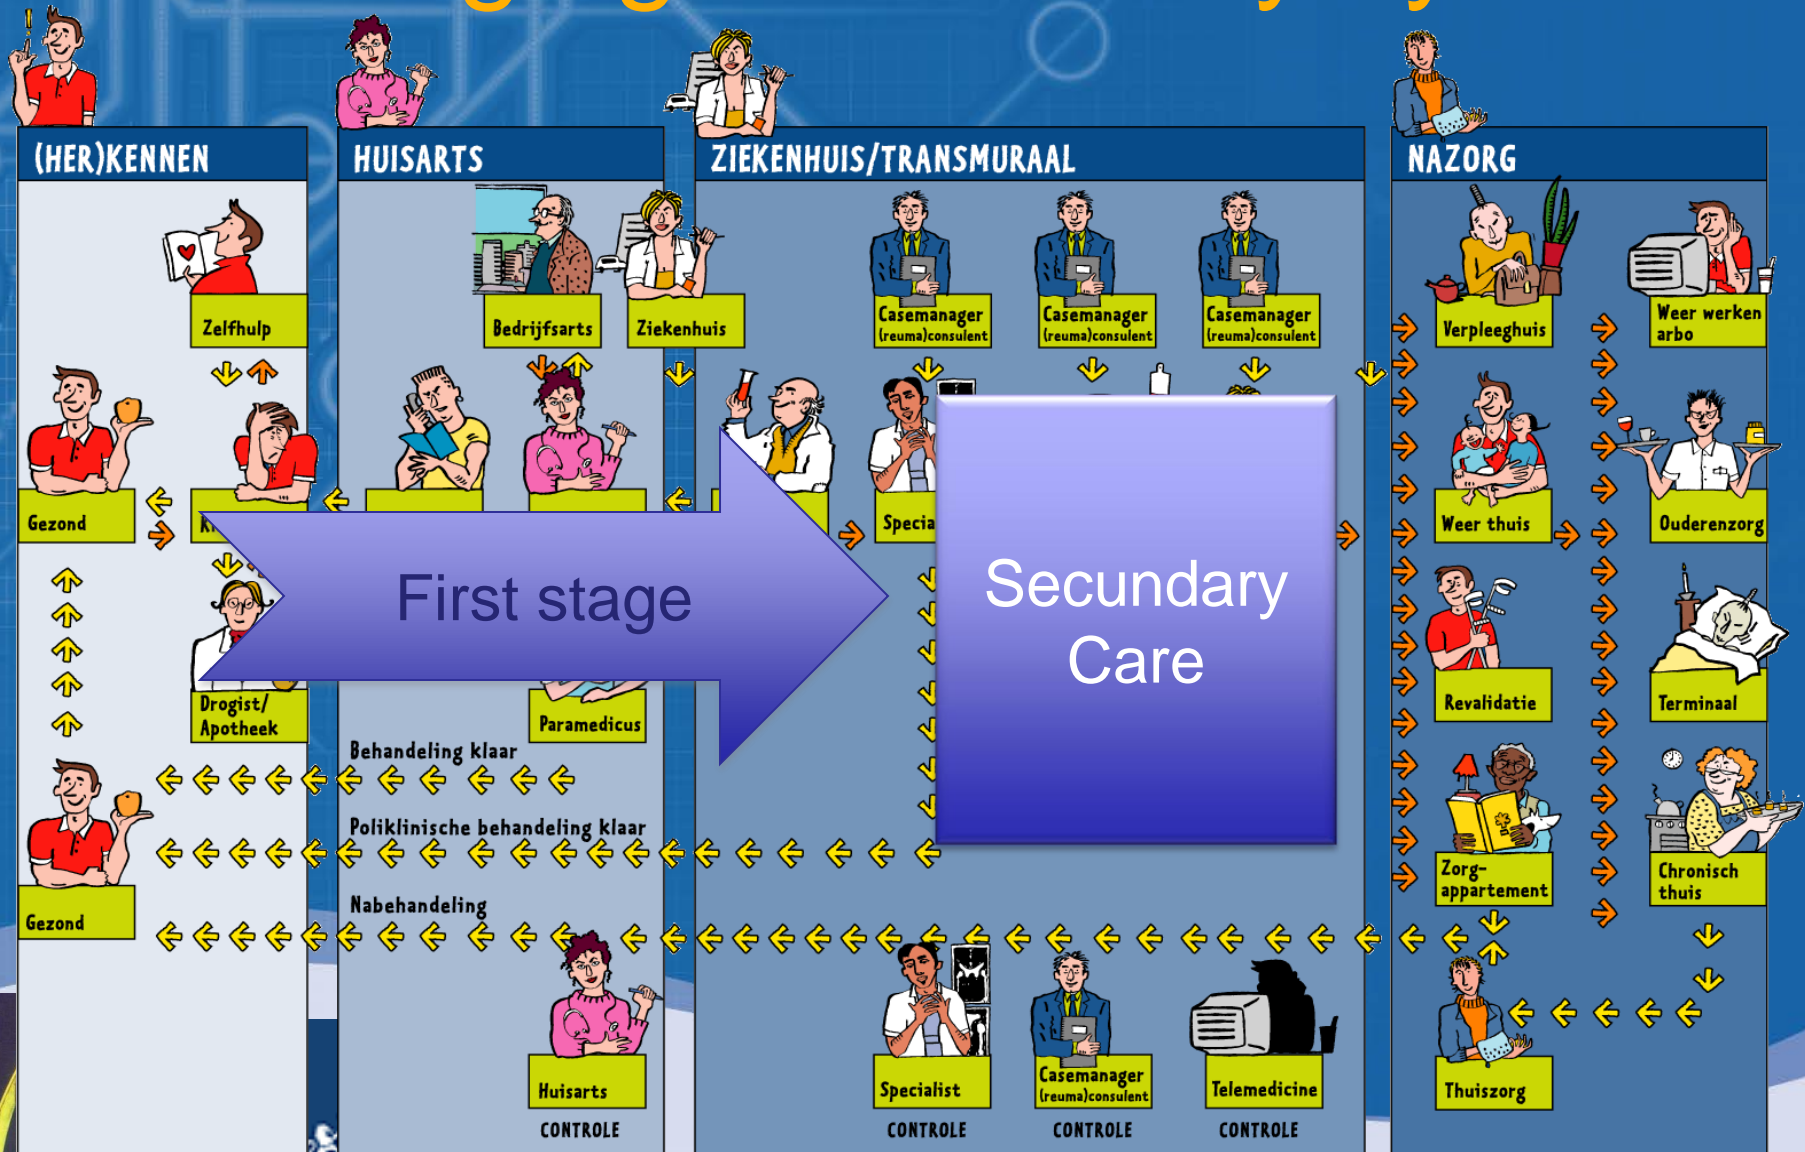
(HER)KENNEN

HUISARTS

ZIEKENHUIS/TRANSMURAAL

NAZORG

Zelfhulp

Bedrijfsarts

Ziekenhuis

Casemanager (reuma)consulent

Casemanager (reuma)consulent

Casemanager (reuma)consulent

Verpleeghuis

Weer werken arbo

Gezond

Kr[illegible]

Specia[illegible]

Weer thuis

Ouderenzorg

First stage

Secundary Care

Revalidatie

Terminaal

Drogist/ Apotheek

Paramedicus

Behandeling klaar

Zorg-appartement

Chronisch thuis

Gezond

Poliklinische behandeling klaar

Nabehandeling

Huisarts

CONTROLE

Specialist

CONTROLE

Casemanager (reuma)consulent

CONTROLE

Telemedicine

CONTROLE

Thuiszorg